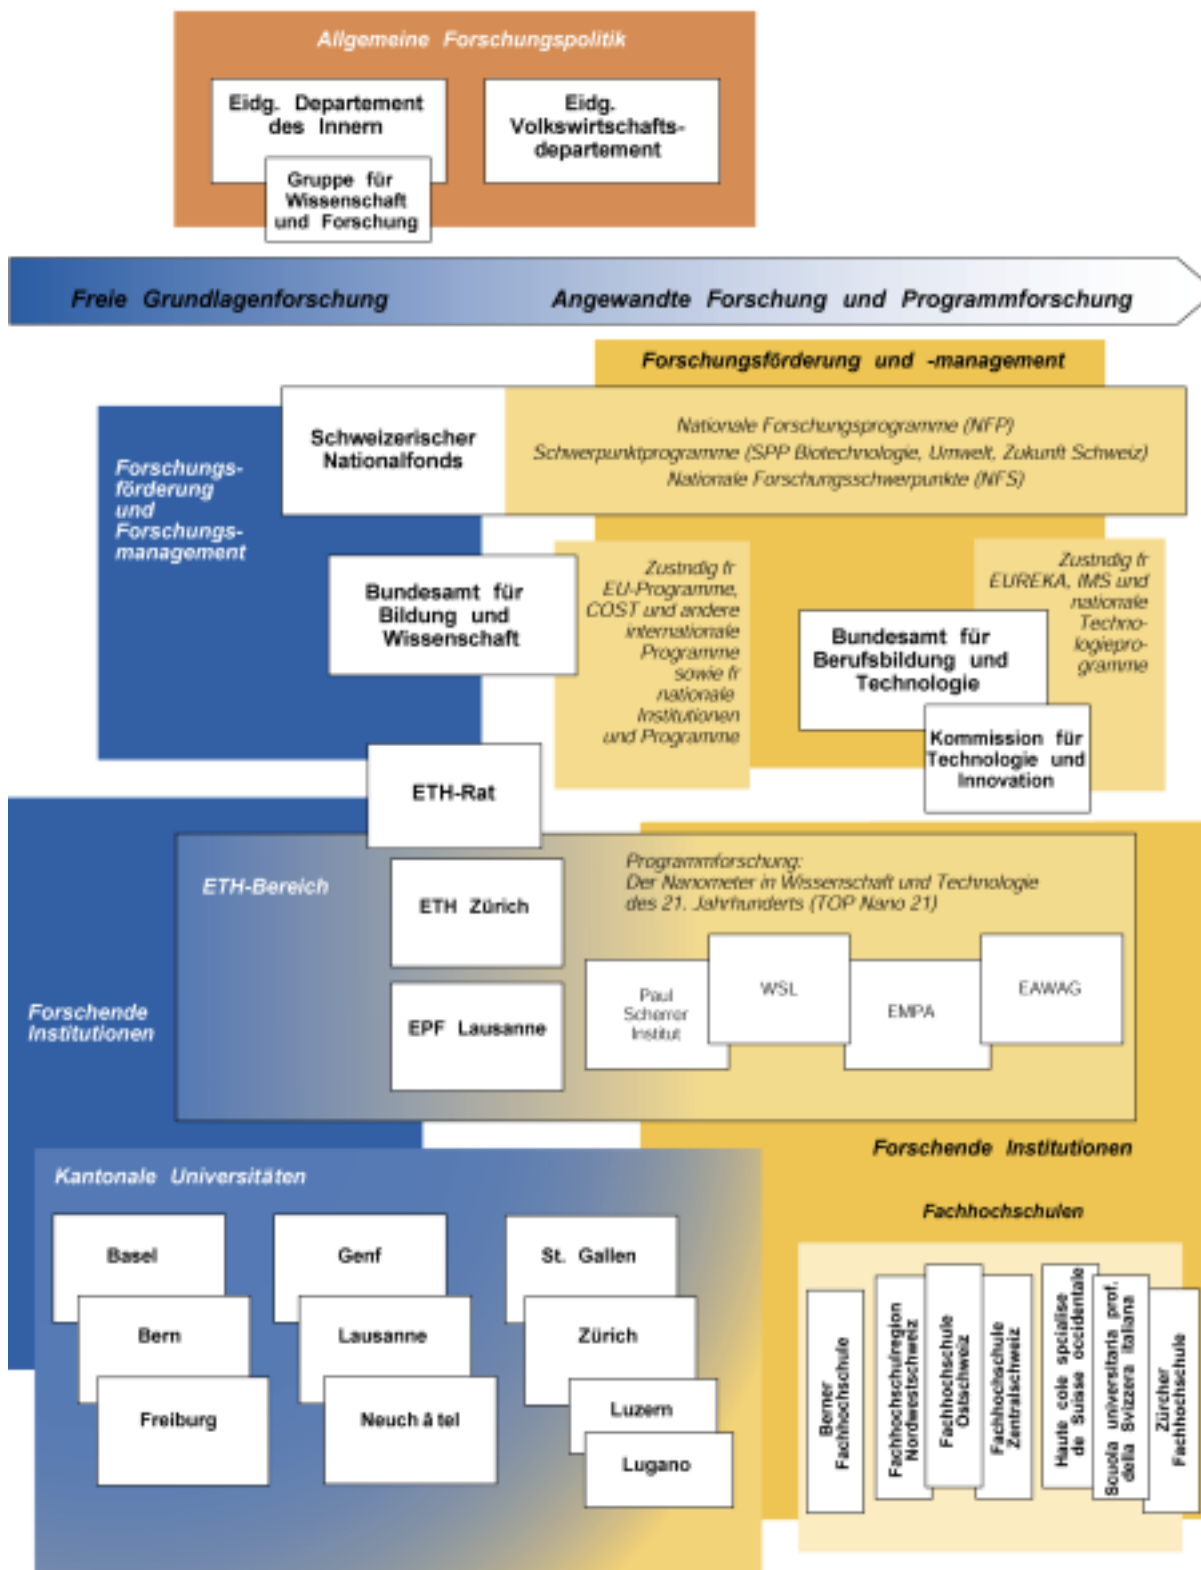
Allgemeine Forschungspolitik

Eidg. Departement des Innern

Gruppe für Wissenschaft und Forschung

Eidg. Volkswirtschaftsdepartement

Freie Grundlagenforschung

Angewandte Forschung und Programmforschung

Forschungsförderung und -management

Forschungsförderung und Forschungsmanagement

Schweizerischer Nationalfonds

Nationale Forschungsprogramme (NFP)
Schwerpunktprogramme (SPP Biotechnologie, Umwelt, Zukunft Schweiz)
Nationale Forschungsschwerpunkte (NFS)

Bundesamt für Bildung und Wissenschaft

Zustndig fr EU-Programme, COST und andere internationale Programme sowie fr nationale Institutionen und Programme

Bundesamt für Berufsbildung und Technologie

Zustndig fr EUREKA, IMS und nationale Technologieprogramme

Kommission für Technologie und Innovation

ETH-Rat

ETH-Bereich

ETH Zürich

EPF Lausanne

Programmforschung:
Der Nanometer in Wissenschaft und Technologie des 21. Jahrhunderts (TOP Nano 21)

Paul Scherrer Institut

WSL

EMPA

EAWAG

Forschende Institutionen

Forschende Institutionen

Kantonale Universitäten

Basel

Bern

Freiburg

Genf

Lausanne

Neuch â tel

St. Gallen

Zürich

Luzern

Lugano

Fachhochschulen

Berner Fachhochschule

Fachhochschulregion Nordwestschweiz

Fachhochschule Ostschweiz

Fachhochschule Zentralschweiz

Haute cole spcialise de Suisse occidentale

Scuola universitaria prof. della Svizzera italiana

Zürcher Fachhochschule